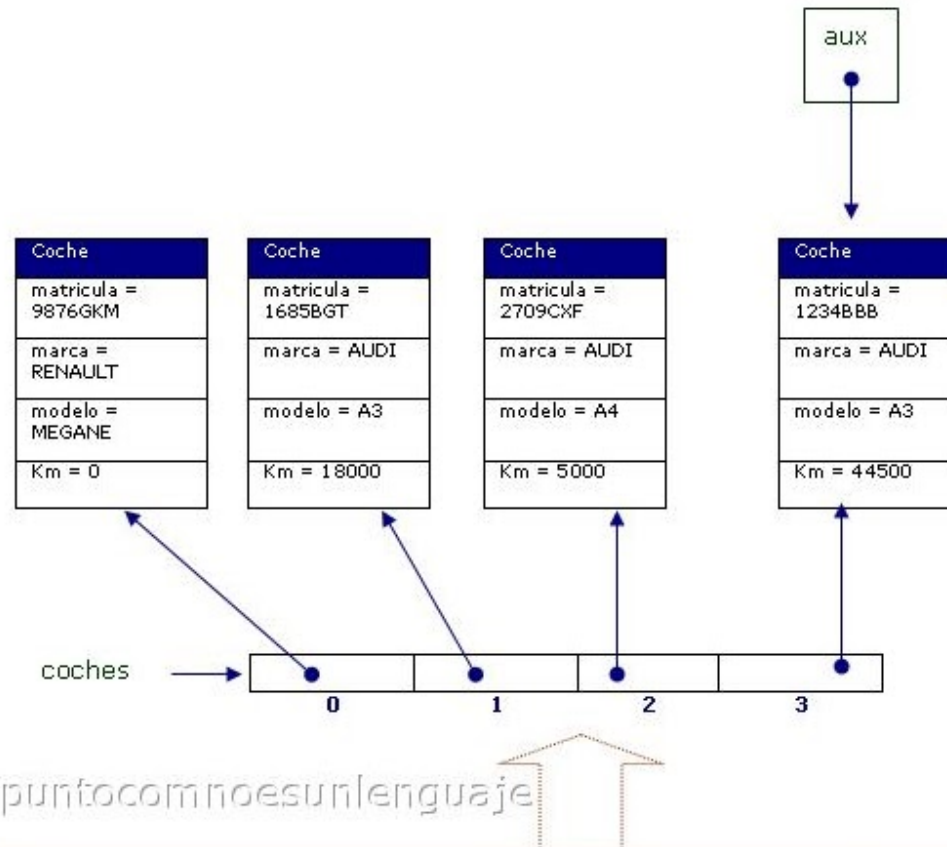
aux

Coche
matricula = 9876GKM
marca = RENAULT
modelo = MEGANE
Km = 0

Coche
matricula = 1685BGT
marca = AUDI
modelo = A3
Km = 18000

Coche
matricula = 2709CXF
marca = AUDI
modelo = A4
Km = 5000

Coche
matricula = 1234BBB
marca = AUDI
modelo = A3
Km = 44500

coches

0
1
2
3

puntocomnoesunlenguaje